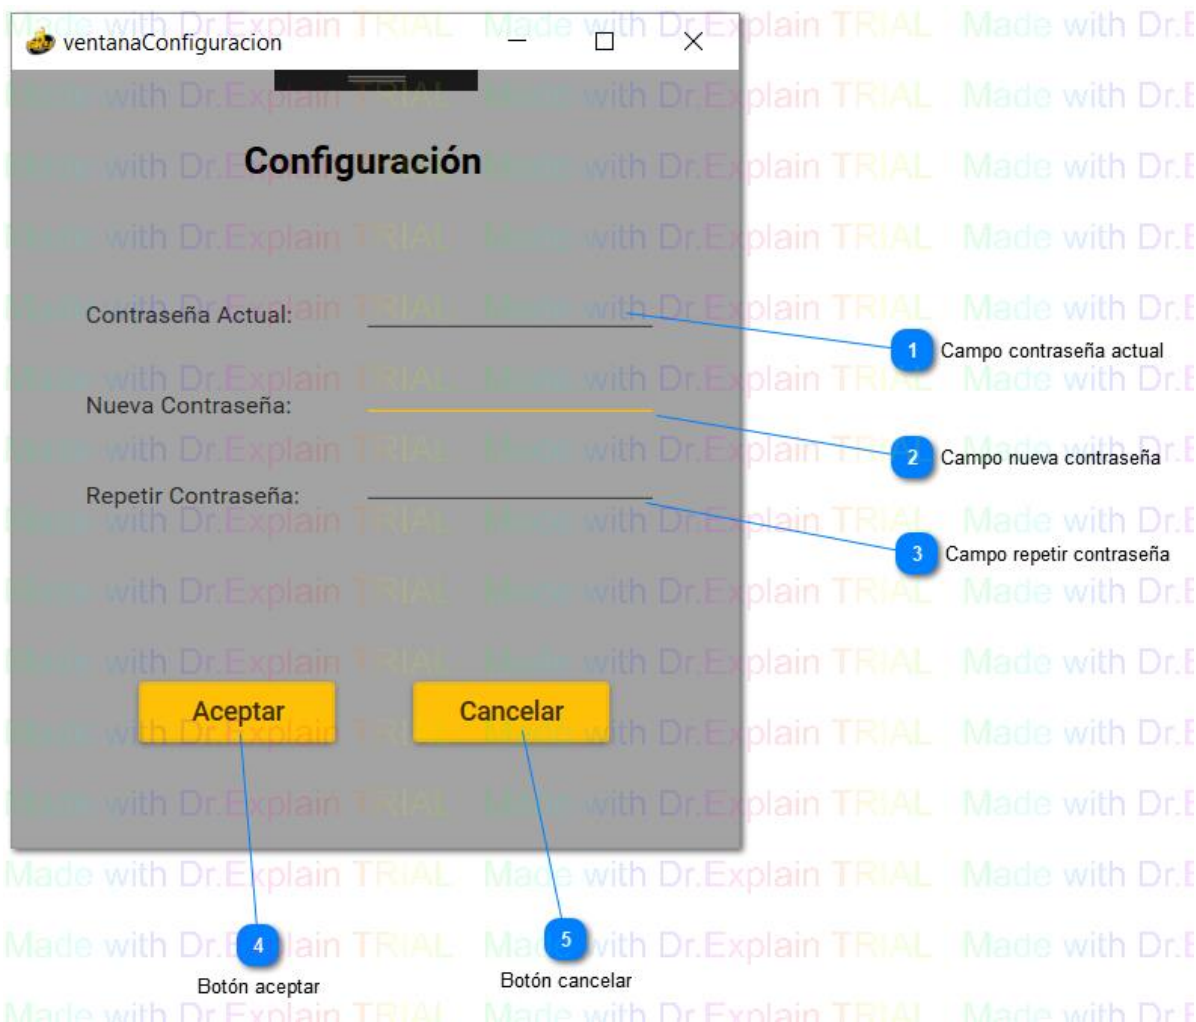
ventanaConfiguracion

Configuración

Contraseña Actual:

Nueva Contraseña:

Repetir Contraseña:

Aceptar

Cancelar

1 Campo contraseña actual

2 Campo nueva contraseña

3 Campo repetir contraseña

4 Botón aceptar

5 Botón cancelar

Made with Dr.Explain TRIAL